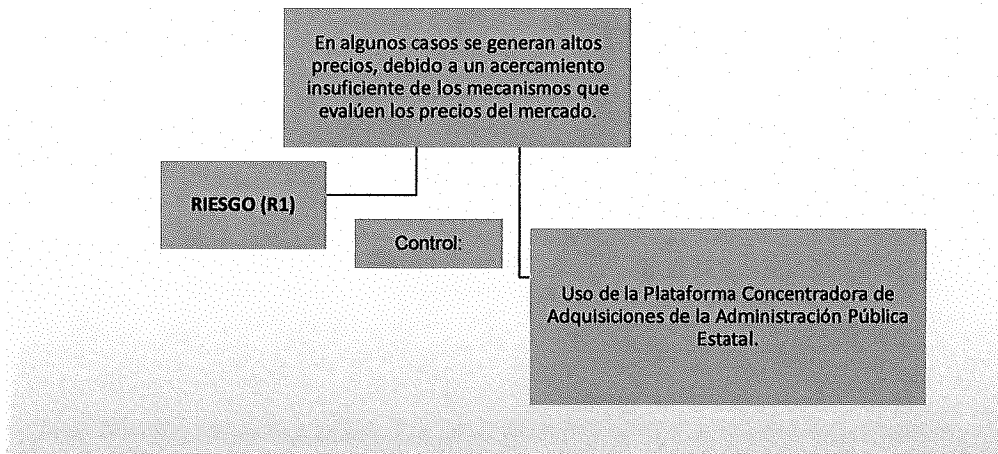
En algunos casos se generan altos precios, debido a un acercamiento insuficiente de los mecanismos que evalúen los precios del mercado.

RIESGO (R1)

Control:

Uso de la Plataforma Concentradora de Adquisiciones de la Administración Pública Estatal.